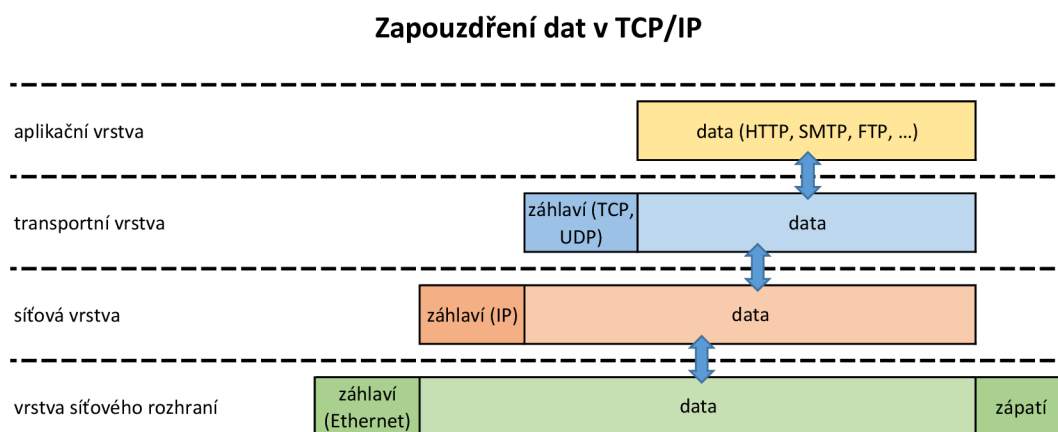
Zapouzdření dat v TCP/IP

aplikační vrstva

data (HTTP, SMTP, FTP, …)

transportní vrstva

záhlaví (TCP, UDP)

data

síťová vrstva

záhlaví (IP)

data

vrstva síťového rozhraní

záhlaví (Ethernet)

data

zápatí